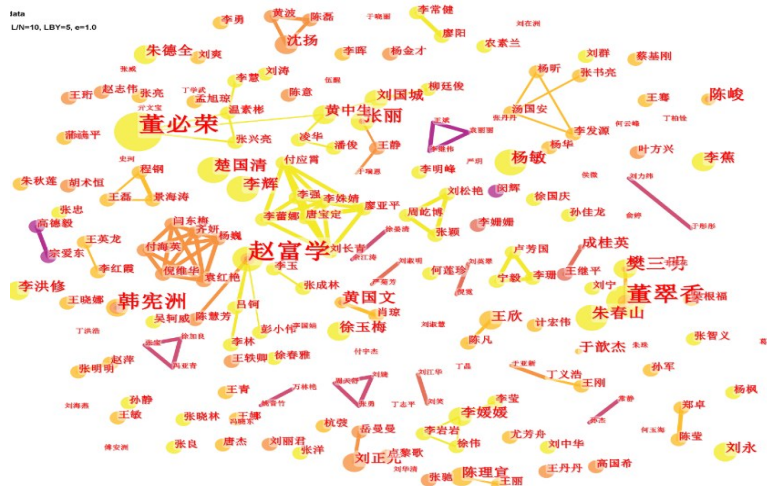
data
L/N=10, LBY=5, e=1.0

李勇 黄波 陈磊 李常健 于晓丽 刘在洲
沈扬 廖阳
朱德全 刘爽 李晖 杨金才 农素兰 刘群 蔡基刚
张岷 丁学武 刘涛
王珩 赵志伟 张亮 孟旭琼 李慧 陈敦 刘国城 柳廷俊 杨昕 张书亮
董必荣 温素彬 黄中生 张丽 洛国安 王骞 陈峻
谢德平 张兴亮 李华 李发源 何云峰
凌华 潘俊 王静 杨华 叶方兴 李蕉
程钢 楚国清 付应胃 李明峰 杨敏 徐国庆
朱秋莲 胡术恒 李辉 李强 李姝婧 刘松艳 国辉
王磊 景海海 李曹娜 唐宝定 廖亚平 周屹博 孙佳龙
张忠 闫东梅 齐妍 张颖 李姗姗
高德毅 付海英 杨巍 赵富学 刘长青
宋爱东 王英龙 倪维华 袁红艳 张玉 卢芳国 成桂英
李红霞 张成林 宁毅 李珊 王继平 樊三明
李洪修 王晓娜 韩宪洲 黄国文 何莲珍 刘宁 董翠香
吕钢 肖琼 王欣 朱春山 张根福
吴轲威 陈慧芳 徐玉梅 计宏伟 张智义
彭小伟 陈凡 于歆杰
赵萍 李林 王铁卿 徐春雅 孙军
张明明 丁义浩
孙静 王青 李莹 王刚 杨枫
王敏 张晓林 王娜 李媛媛
杭茵 岳曼曼 李岩岩 郑卓
张良 唐杰 刘丽君 张洋 徐伟 尤芳舟 刘中华 陈莹
刘正光 陈理宜 王丹丹 高国希 刘永
张驰 王丽